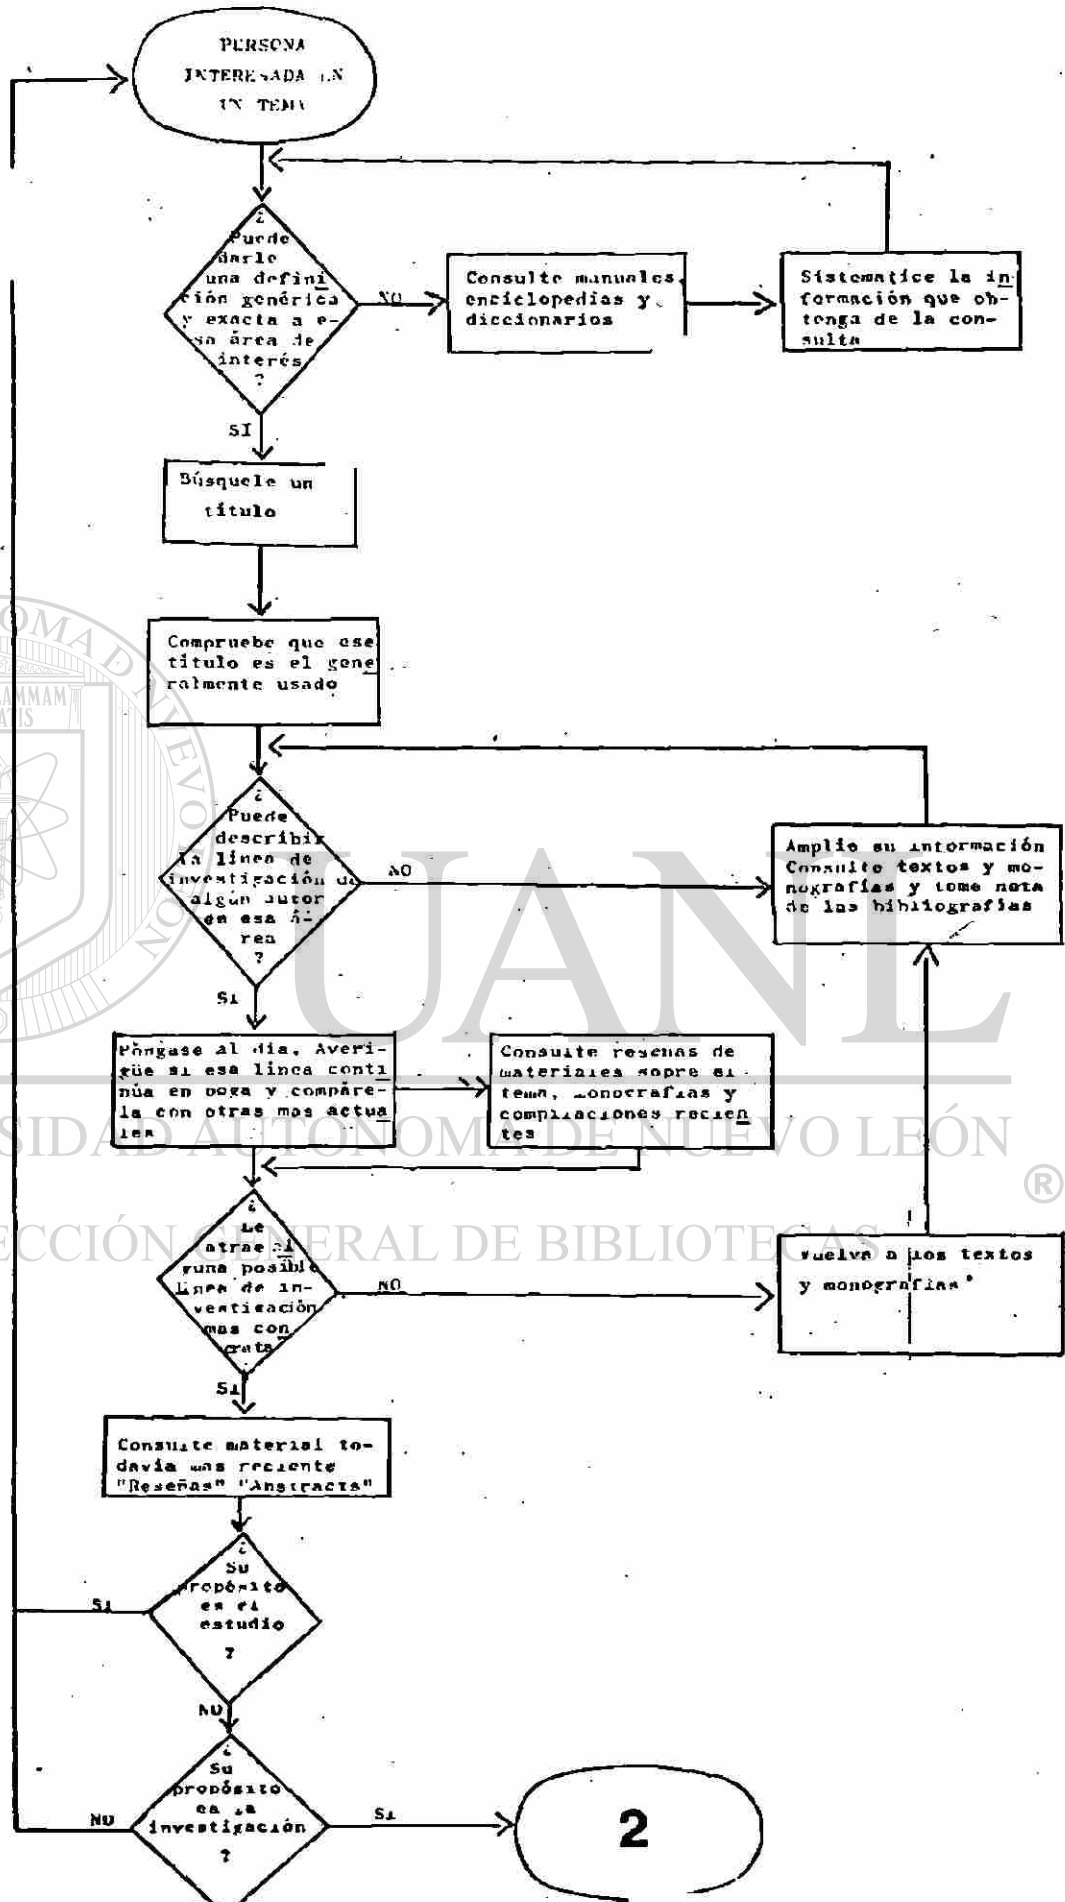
PERSONA INTERESADA EN UN TEMA

¿ Puede darle una definición genérica y exacta a esa área de interés ?

NO

Consulte manuales, enciclopedias y diccionarios

Sistematice la información que obtenga de la consulta

SI

Búsquele un título

Compruebe que ese título es el generalmente usado

¿ Puede describir la línea de investigación de algún autor en esa área ?

NO

Amplie su información Consulte textos y monografías y tome nota de las bibliografías

SI

Póngase al día. Averigüe si esa línea continúa en boga y compárela con otras mas actuales

Consulte reseñas de materiales sobre el tema, monografías y compilaciones recientes

¿ Le atrae alguna posible línea de investigación mas concreta ?

NO

vuelva a los textos y monografías

SI

Consulte material todavía mas reciente "Reseñas" "Abstracts"

¿ Su propósito es el estudio ?

SI

NO

¿ Su propósito es la investigación ?

NO

SI

2

UNIVERSIDAD AUTÓNOMA DE NUEVO LEÓN ®
DIRECCIÓN GENERAL DE BIBLIOTECAS
UANL